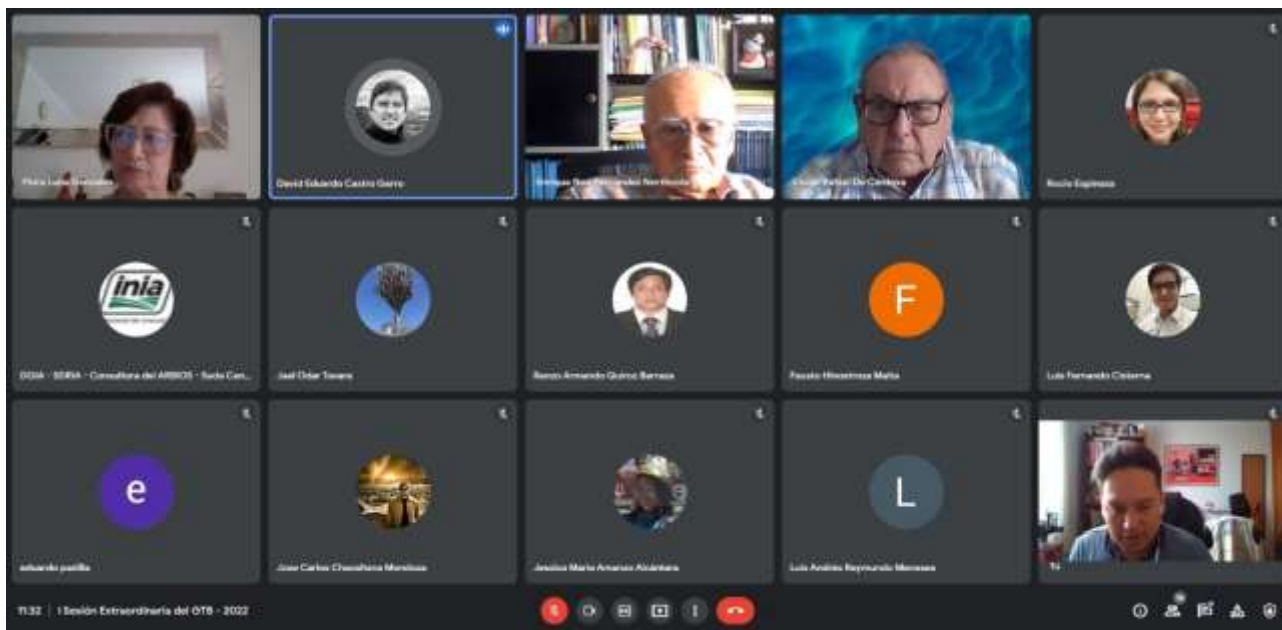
Flora Luna Gonzales

David Eduardo Castro Garro

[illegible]

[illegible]

Rocío Espinoza

inia

DGIA - SDRIA - Consultora del ARBIOS - Sede Cen...

Joel Odar Tavara

Renzo Armando Quiroz Barraza

F

Fausto Hinostroza Malta

Luis Fernando Cisterna

e

eduardo padilla

Jose Carlos Chavaltana Mendoza

Jessica Maria Amanzo Alcántara

L

Luis Andrés Reymundo Meneses

Tú

11:32 | I Sesión Extraordinaria del GTB - 2022